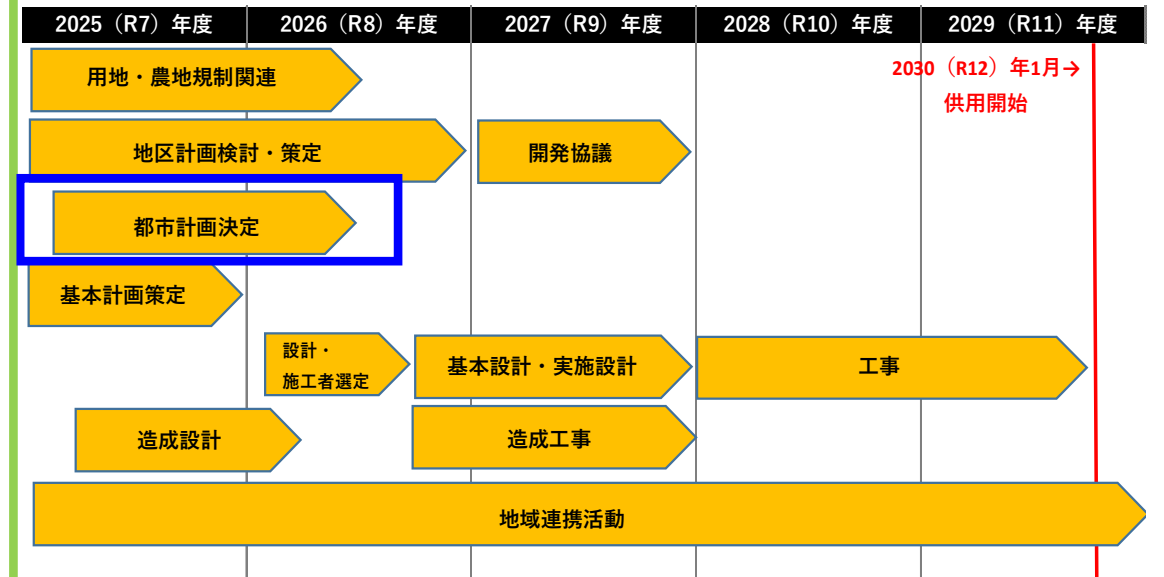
| 2025（R7）年度 | 2026（R8）年度 | 2027（R9）年度 | 2028（R10）年度 | 2029（R11）年度 |
|---|---|---|---|---|

用地・農地規制関連

2030（R12）年1月→
供用開始

地区計画検討・策定

開発協議

都市計画決定

基本計画策定

設計・
施工者選定

基本設計・実施設計

工事

造成設計

造成工事

地域連携活動